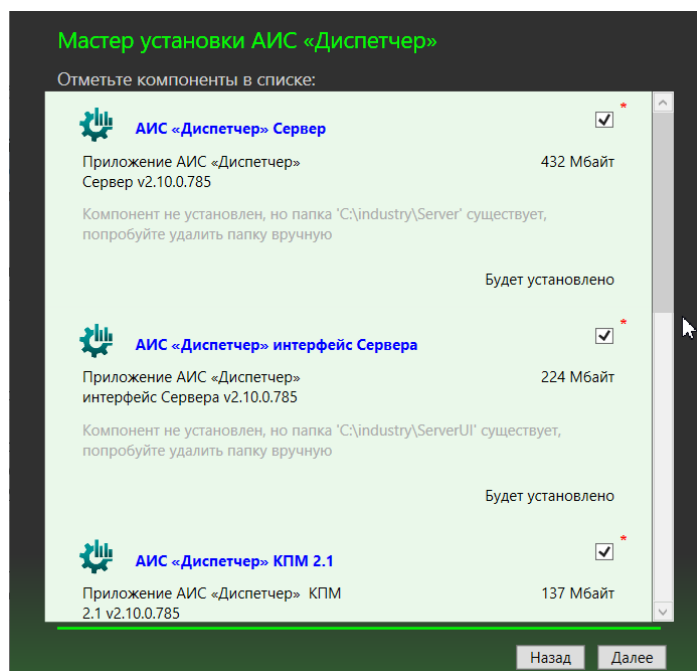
Мастер установки АИС «Диспетчер»

Отметьте компоненты в списке:

АИС «Диспетчер» Сервер

Приложение АИС «Диспетчер» Сервер v2.10.0.785

432 Мбайт

Компонент не установлен, но папка 'C:\industry\Server' существует, попробуйте удалить папку вручную

Будет установлено

АИС «Диспетчер» интерфейс Сервера

Приложение АИС «Диспетчер» интерфейс Сервера v2.10.0.785

224 Мбайт

Компонент не установлен, но папка 'C:\industry\ServerUI' существует, попробуйте удалить папку вручную

Будет установлено

АИС «Диспетчер» КПМ 2.1

Приложение АИС «Диспетчер» КПМ 2.1 v2.10.0.785

137 Мбайт

Назад

Далее